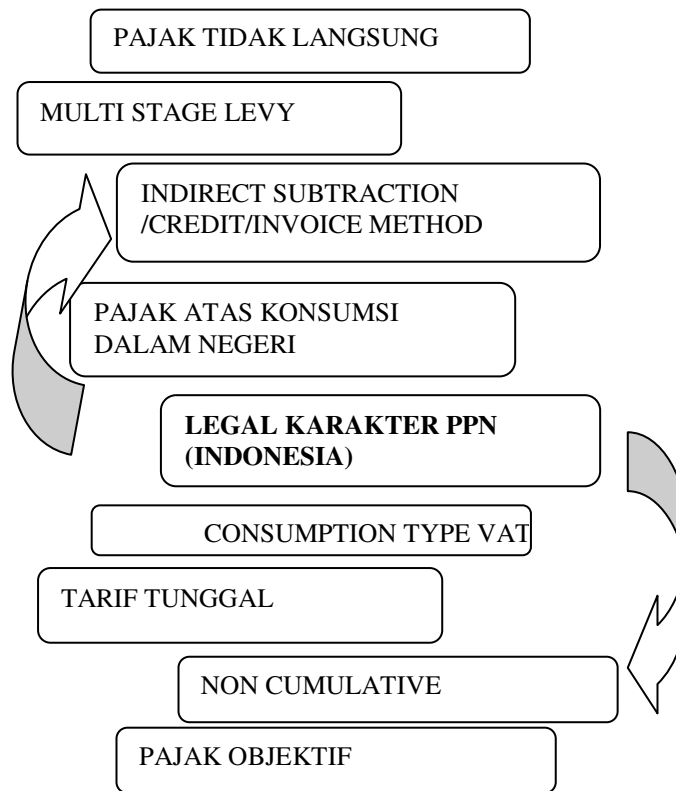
PAJAK TIDAK LANGSUNG

MULTI STAGE LEVY

INDIRECT SUBTRACTION /CREDIT/INVOICE METHOD

PAJAK ATAS KONSUMSI DALAM NEGERI

**LEGAL KARAKTER PPN (INDONESIA)**

CONSUMPTION TYPE VAT

TARIF TUNGGAL

NON CUMULATIVE

PAJAK OBJEKTIF